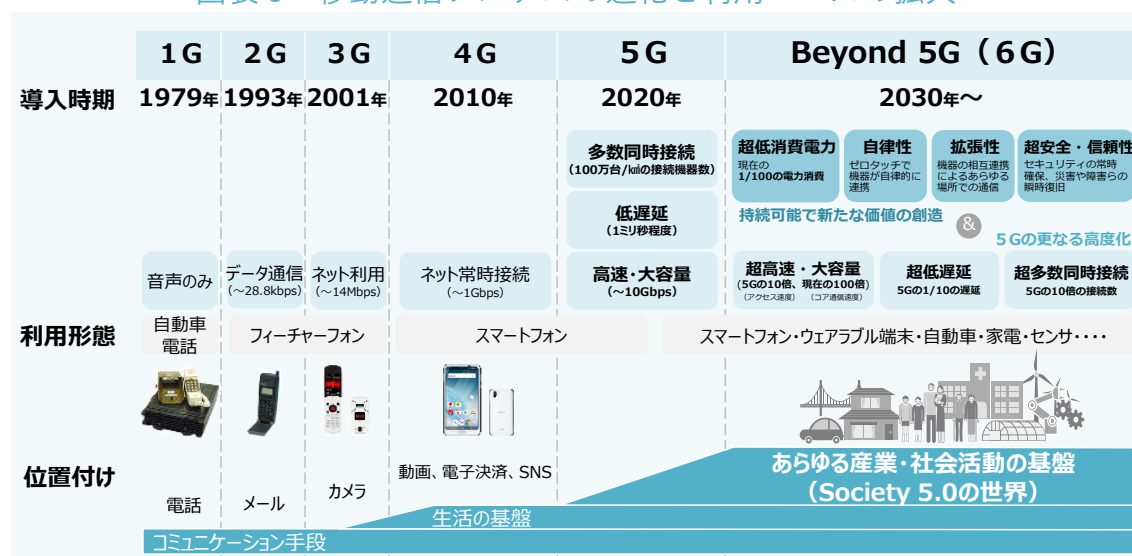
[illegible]

| | 1G | 2G | 3G | 4G | 5G | Beyond 5G（6G） |
|---|---|---|---|---|---|---|
| 導入時期 | 1979年 | 1993年 | 2001年 | 2010年 | 2020年 | 2030年～ |

多数同時接続
（100万台/㎢の接続機器数）

低遅延
（1ミリ秒程度）

超低消費電力
現在の1/100の電力消費

自律性
ゼロタッチで機器が自律的に連携

拡張性
機器の相互連携によるあらゆる場所での通信

超安全・信頼性
セキュリティの常時確保、災害や障害からの瞬時復旧

持続可能で新たな価値の創造

&

5Gの更なる高度化

音声のみ

データ通信
（～28.8kbps）

ネット利用
（～14Mbps）

ネット常時接続
（～1Gbps）

高速・大容量
（～10Gbps）

超高速・大容量
（5Gの10倍、現在の100倍）
（アクセス速度）（コア通信速度）

超低遅延
5Gの1/10の遅延

超多数同時接続
5Gの10倍の接続数

利用形態

自動車電話

フィーチャーフォン

スマートフォン

スマートフォン・ウェアラブル端末・自動車・家電・センサ・・・・

位置付け

電話

メール

カメラ

動画、電子決済、SNS

あらゆる産業・社会活動の基盤
（Society 5.0の世界）

生活の基盤

コミュニケーション手段